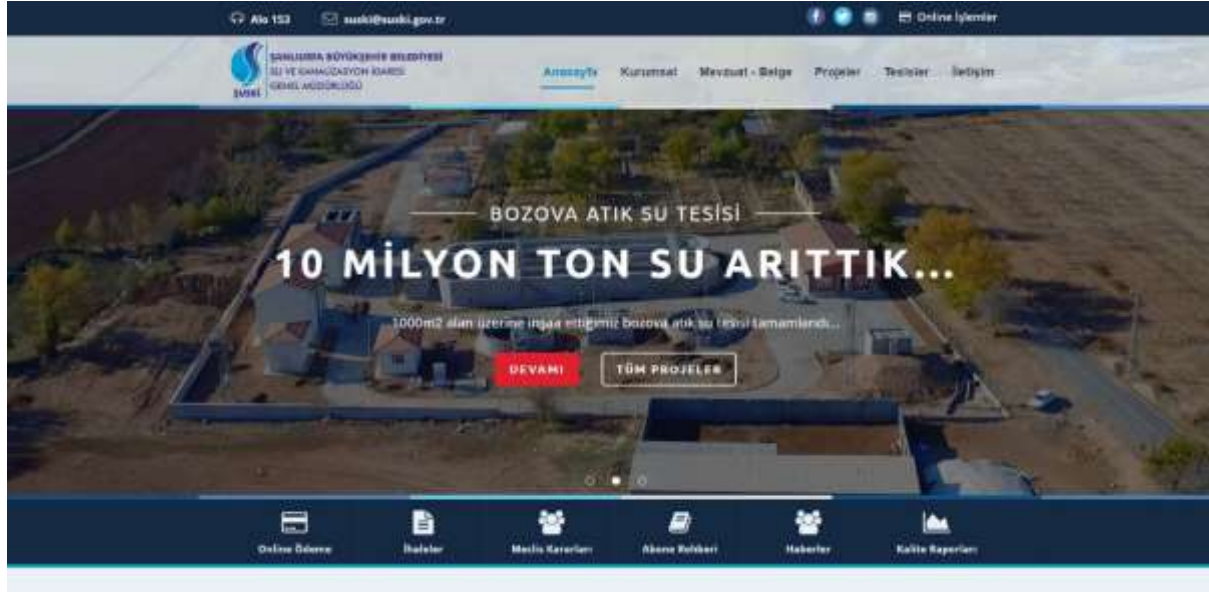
Alo 153 suski@suski.gov.tr Online İşlemler

ŞANLIURFA BÜYÜKŞEHİR BELEDİYESİ SU VE KANALİZASYON İDARESİ GENEL MÜDÜRLÜĞÜ

SUSKİ

Anasayfa Kurumsal Mevzuat - Belge Projeler Tesisler İletişim

BOZOVA ATIK SU TESİSİ

10 MİLYON TON SU ARITTIK...

1000m2 alan üzerine inşaa ettiğimiz bozova atık su tesisi tamamlandı...

DEVAMI TÜM PROJELER

Online Ödeme İhaleler Meclis Kararları Abone Rehberi Haberler Kalite Raporları